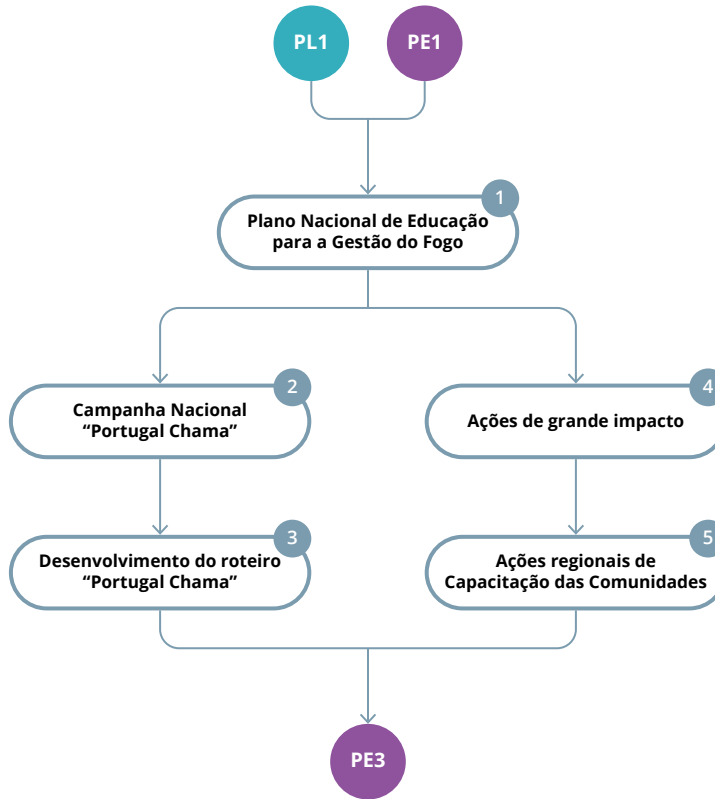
PL1

PE1

1
Plano Nacional de Educação para a Gestão do Fogo

2
Campanha Nacional “Portugal Chama”

4
Ações de grande impacto

3
Desenvolvimento do roteiro “Portugal Chama”

5
Ações regionais de Capacitação das Comunidades

PE3